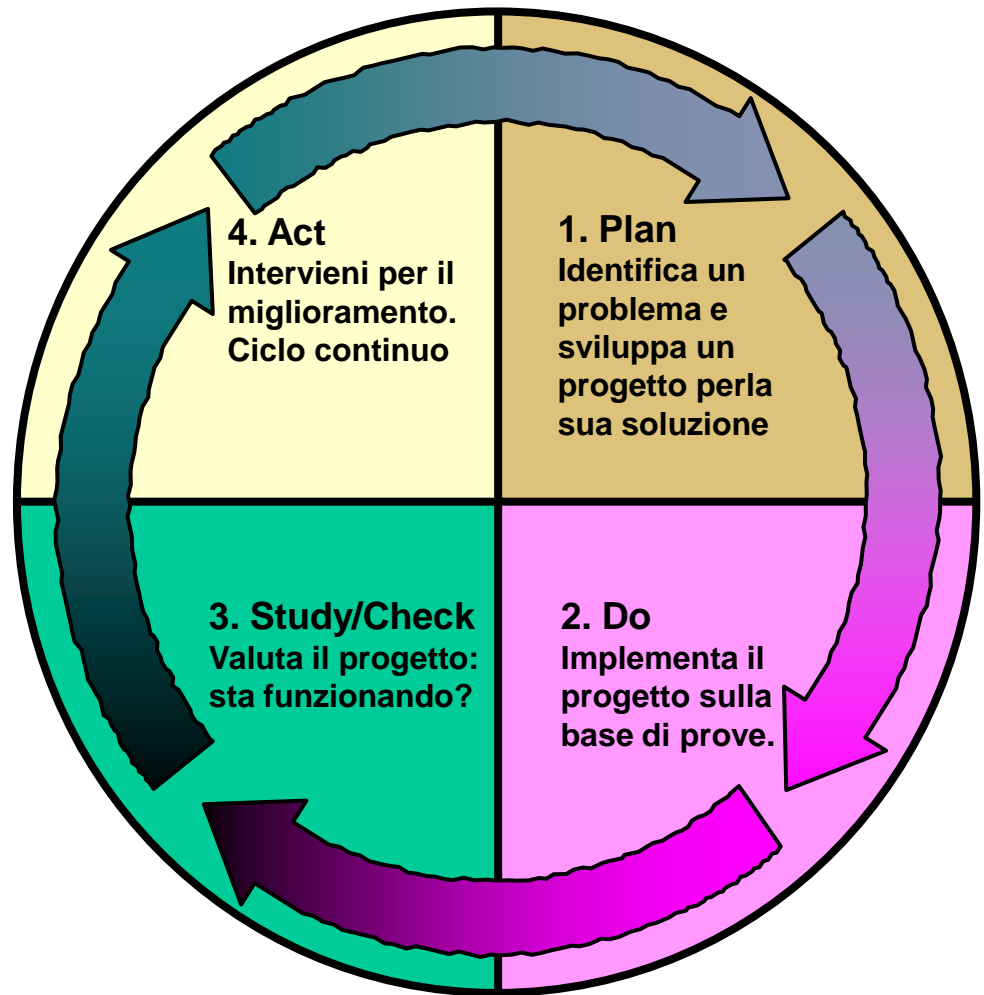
1. Plan
Identifica un problema e sviluppa un progetto perla sua soluzione

2. Do
Implementa il progetto sulla base di prove.

3. Study/Check
Valuta il progetto: sta funzionando?

4. Act
Intervieni per il miglioramento. Ciclo continuo